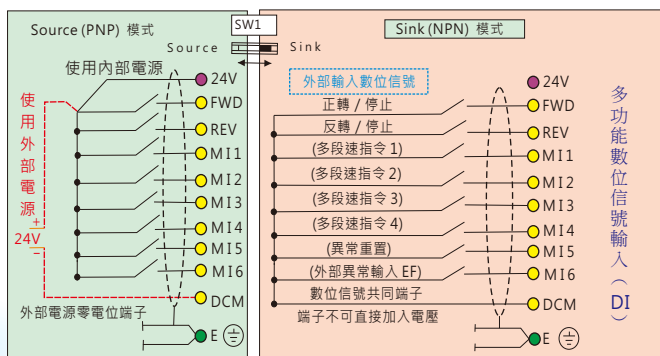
Source (PNP) 模式

SW1

Source Sink

Sink (NPN) 模式

使用內部電源

24V
FWD
REV
MI1
MI2
MI3
MI4
MI5
MI6
DCM
E

使用外部電源

+
24V
−

外部電源零電位端子

外部輸入數位信號

24V
正轉 / 停止 FWD
反轉 / 停止 REV
(多段速指令 1) MI1
(多段速指令 2) MI2
(多段速指令 3) MI3
(多段速指令 4) MI4
(異常重置) MI5
(外部異常輸入 EF) MI6
數位信號共同端子 DCM
端子不可直接加入電壓
E

多功能數位信號輸入(DI)